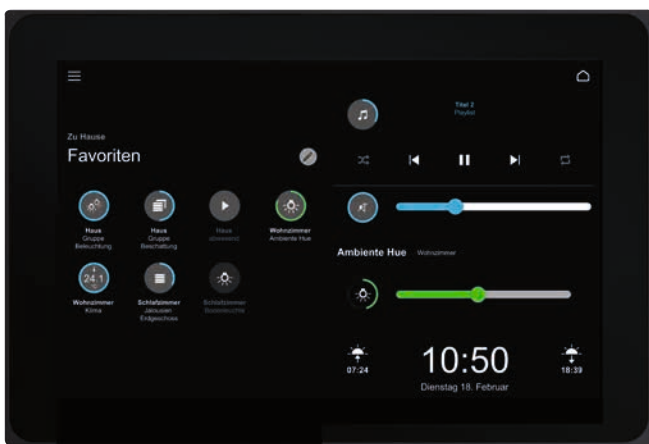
Zu Hause

Favoriten

Haus
Gruppe
Beleuchtung

Haus
Gruppe
Beschattung

Haus
abwesend

Wohnzimmer
Ambiente Hue

24.1

Wohnzimmer
Klima

Schlafzimmer
Jalousien
Erdgeschoss

Schlafzimmer
Nachtleuchte

Titel 2
Playlist

Ambiente Hue Wohnzimmer

07:24

10:50

Dienstag 18. Februar

18:39